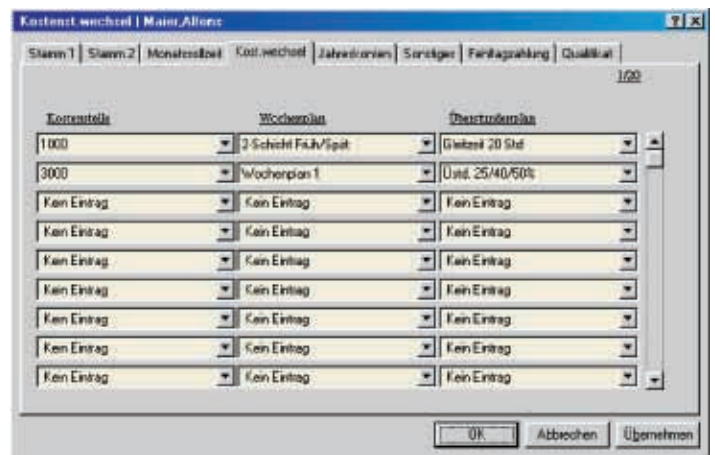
Kostenst.wechsel | Maier,Alfons

?  X

Stamm 1 | Stamm 2 | Monatssollzeit | Kost.wechsel | Jahreskonten | Sonstiges | Feiertagszahlung | Qualifikat

1/20

| Kostenstelle | Wochenplan | Überstundenplan |
|---|---|---|
| 1000 | 2-Schicht Früh/Spät | Gleitzeit 20 Std |
| 3000 | Wochenplan 1 | Ustd. 25/40/50% |
| Kein Eintrag | Kein Eintrag | Kein Eintrag |
| Kein Eintrag | Kein Eintrag | Kein Eintrag |
| Kein Eintrag | Kein Eintrag | Kein Eintrag |
| Kein Eintrag | Kein Eintrag | Kein Eintrag |
| Kein Eintrag | Kein Eintrag | Kein Eintrag |
| Kein Eintrag | Kein Eintrag | Kein Eintrag |
| Kein Eintrag | Kein Eintrag | Kein Eintrag |

OK  Abbrechen  Übernehmen